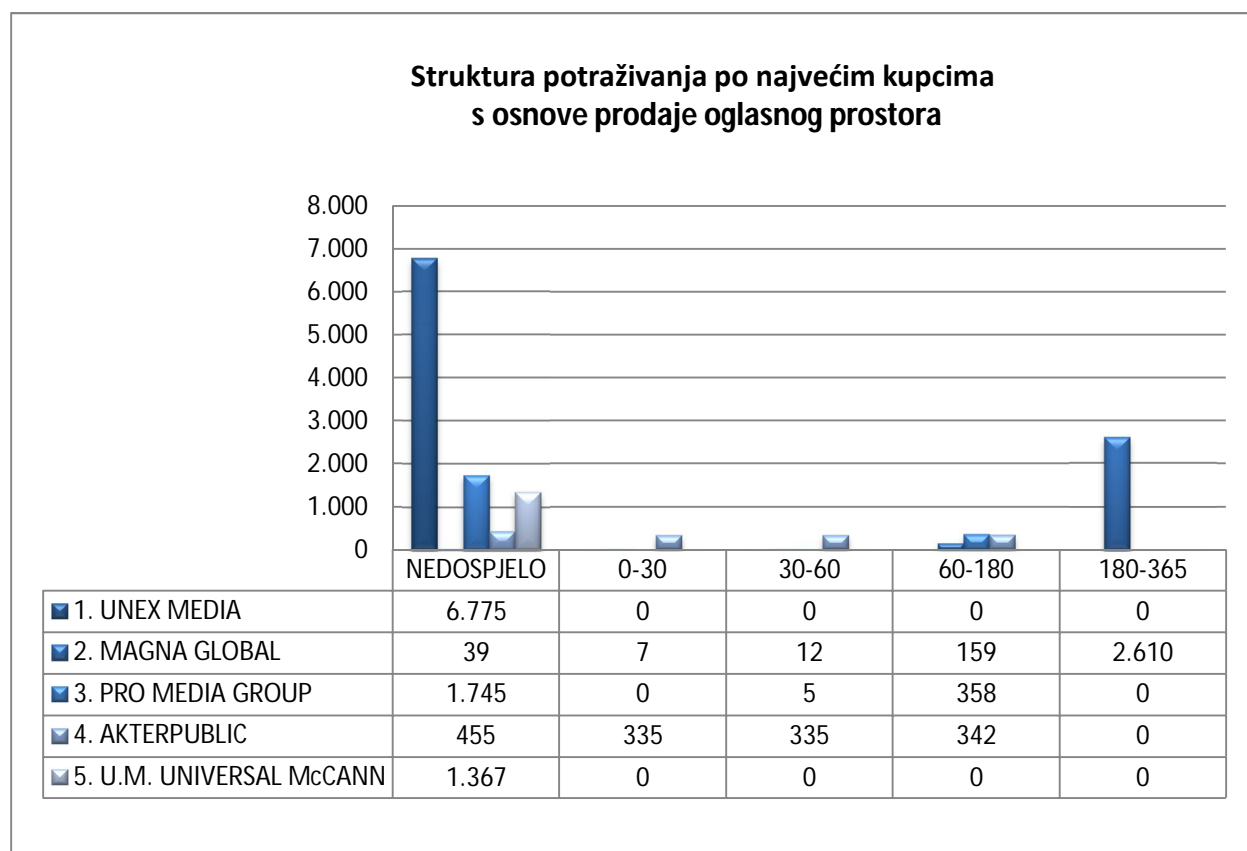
Struktura potraživanja po najvećim kupcima
s osnove prodaje oglasnog prostora

8.000
7.000
6.000
5.000
4.000
3.000
2.000
1.000
0

| | NEDOSPJELO | 0-30 | 30-60 | 60-180 | 180-365 |
|---|---|---|---|---|---|
| 1. UNEX MEDIA | 6.775 | 0 | 0 | 0 | 0 |
| 2. MAGNA GLOBAL | 39 | 7 | 12 | 159 | 2.610 |
| 3. PRO MEDIA GROUP | 1.745 | 0 | 5 | 358 | 0 |
| 4. AKTERPUBLIC | 455 | 335 | 335 | 342 | 0 |
| 5. U.M. UNIVERSAL McCANN | 1.367 | 0 | 0 | 0 | 0 |